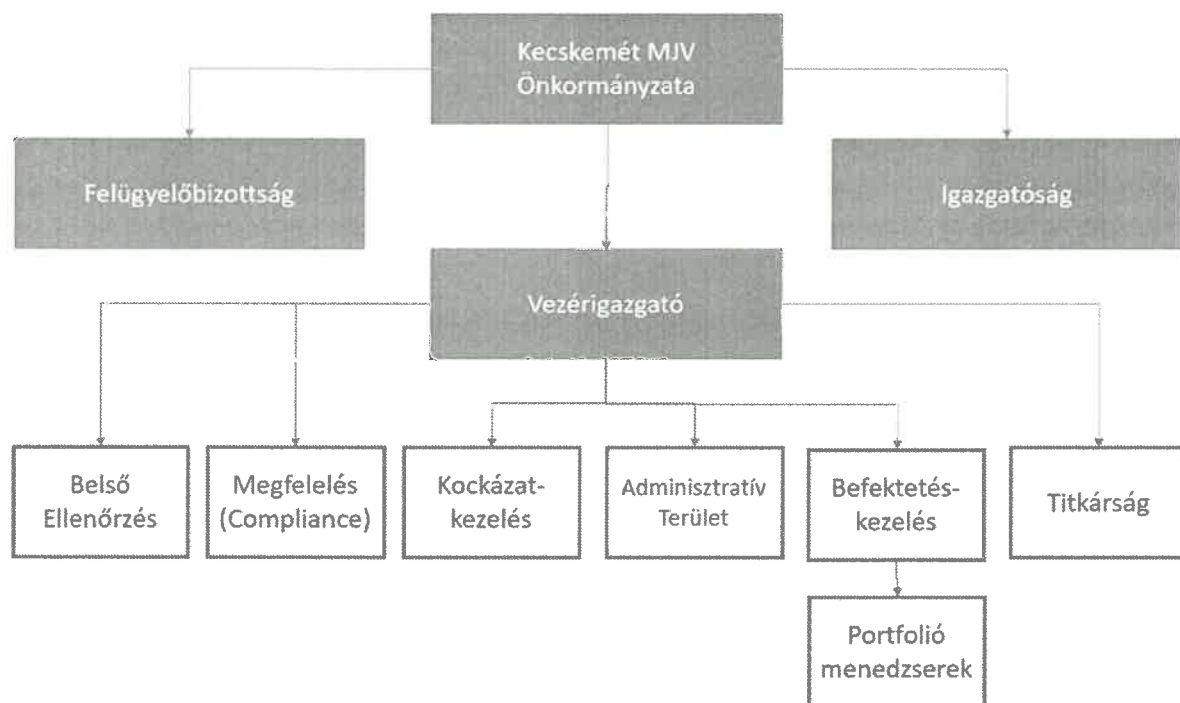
Kecskemét MJV Önkormányzata

Felügyelőbizottság

Igazgatóság

Vezérigazgató

Belső Ellenőrzés

Megfelelés (Compliance)

Kockázat-kezelés

Adminisztratív Terület

Befektetés-kezelés

Titkárság

Portfolió menedzserek